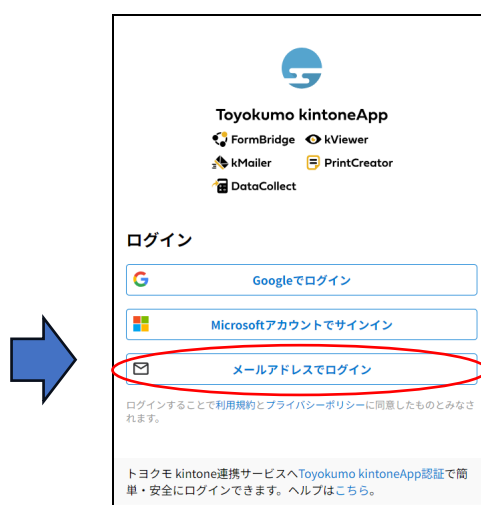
Toyokumo kintoneApp

FormBridge kViewer

kMailer PrintCreator

DataCollect

ログイン

Googleでログイン

Microsoftアカウントでサインイン

メールアドレスでログイン

ログインすることで利用規約とプライバシーポリシーに同意したものとみなされます。

トヨクモ kintone連携サービスへToyokumo kintoneApp認証で簡単・安全にログインできます。ヘルプはこちら。